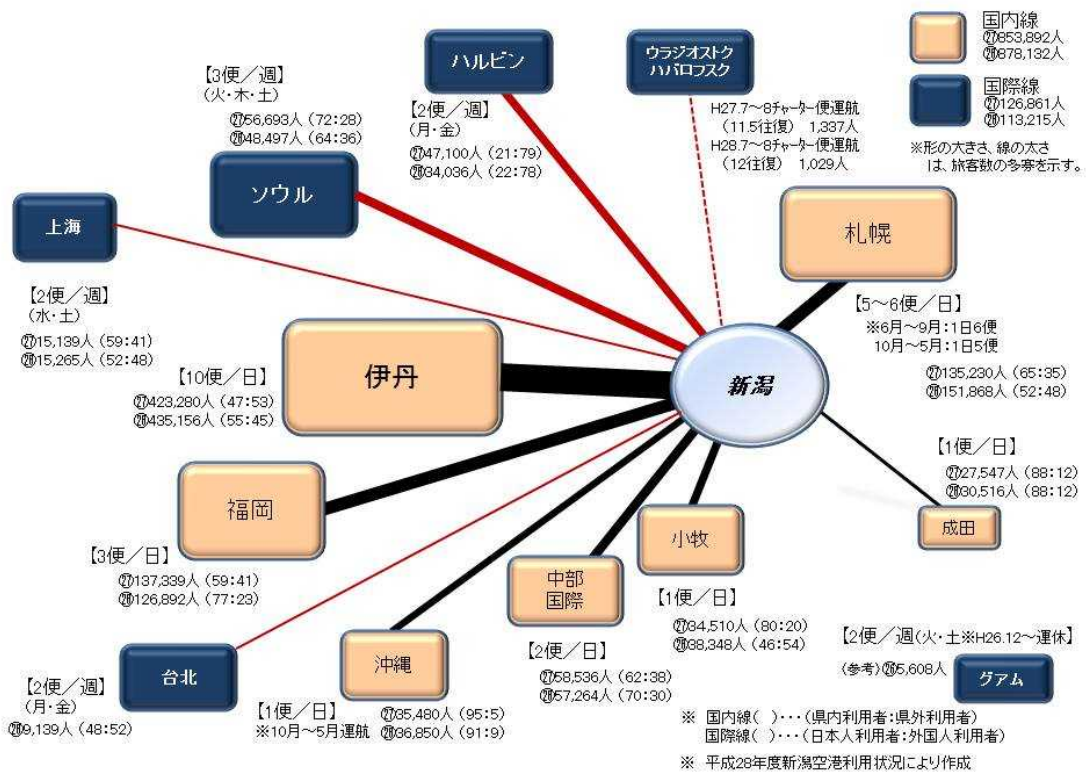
国内線
㉗853,892人
㉘878,132人

国際線
㉗126,861人
㉘113,215人

※形の大きさ、線の太さは、旅客数の多寡を示す。

ハルビン

ウラジオストク
ハバロフスク

H27.7～8チャーター便運航
（11.5往復） 1,337人
H28.7～8チャーター便運航
（12往復） 1,029人

【3便／週】
（火・木・土）
㉗56,693人（72:28）
㉘48,497人（64:36）

ソウル

【2便／週】
（月・金）
㉗47,100人（21:79）
㉘34,036人（22:78）

上海

【2便／週】
（水・土）
㉗15,139人（59:41）
㉘15,265人（52:48）

札幌

【5～6便／日】
※6月～9月：1日6便
10月～5月：1日5便
㉗135,230人（65:35）
㉘151,868人（52:48）

伊丹

【10便／日】
㉗423,280人（47:53）
㉘435,156人（55:45）

新潟

【1便／日】
㉗27,547人（88:12）
㉘30,516人（88:12）

成田

福岡

【3便／日】
㉗137,339人（59:41）
㉘126,892人（77:23）

小牧

【1便／日】
㉗34,510人（80:20）
㉘38,348人（46:54）

中部
国際

【2便／日】
㉗58,536人（62:38）
㉘57,264人（70:30）

【2便／週（火・土※H26.12～運休】
（参考）㉖5,608人

グアム

台北

【2便／週】
（月・金）
㉘9,139人（48:52）

沖縄

【1便／日】
※10月～5月運航

㉗35,480人（95:5）
㉘36,850人（91:9）

※ 国内線（ ）・・・（県内利用者：県外利用者）
国際線（ ）・・・（日本人利用者：外国人利用者）

※ 平成28年度新潟空港利用状況により作成